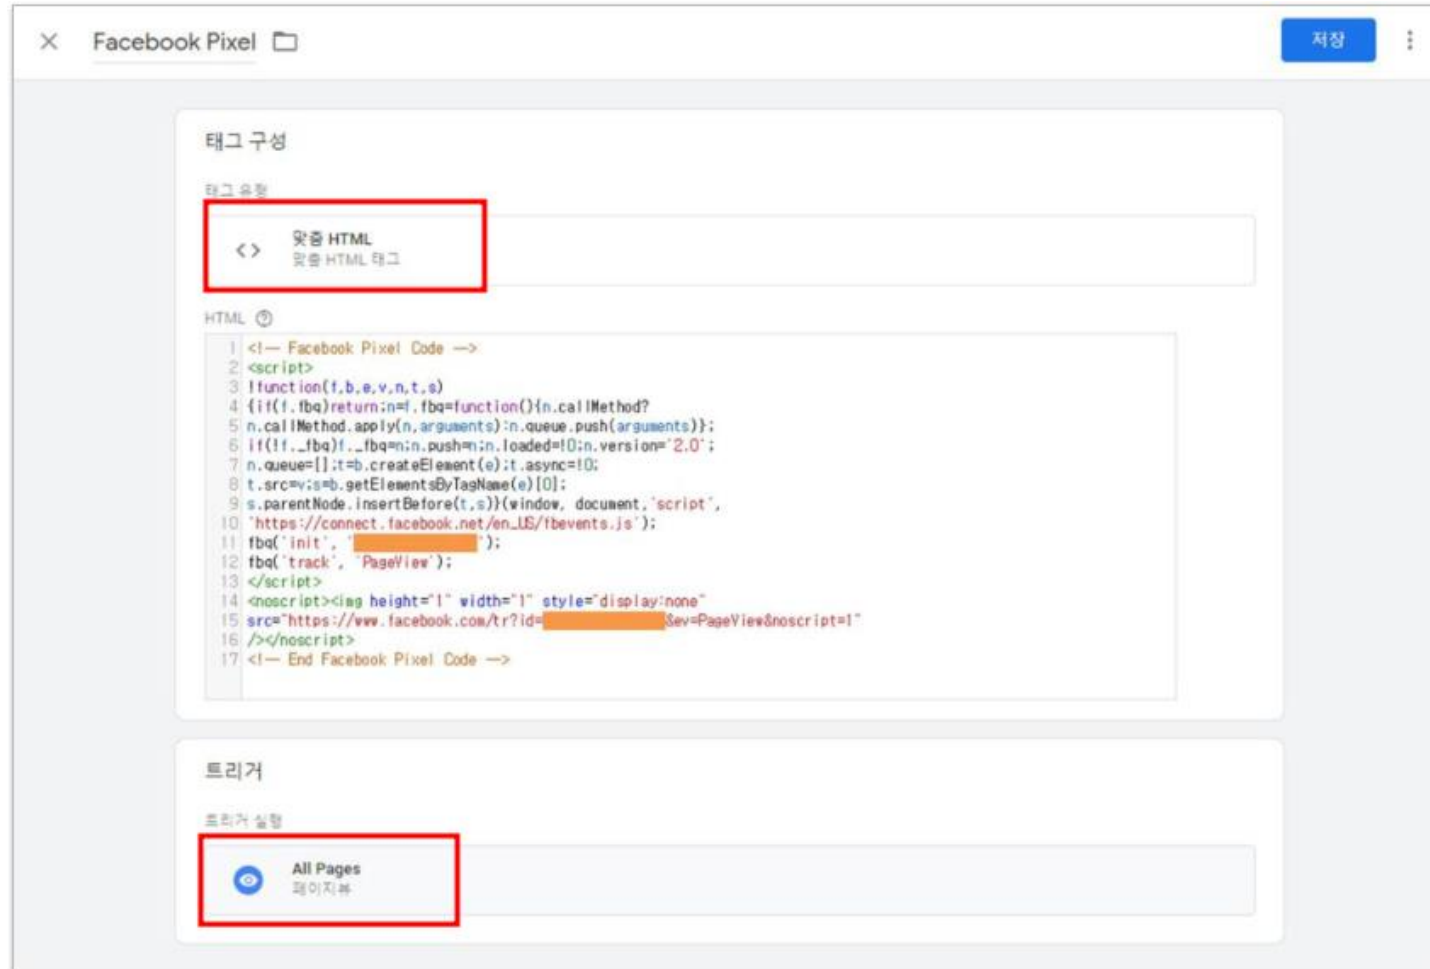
Facebook Pixel

저장

태그 구성

태그 유형

맞춤 HTML
맞춤 HTML 태그

HTML

1 <!— Facebook Pixel Code —>
2 <script>
3 !function(f,b,e,v,n,t,s)
4 {if(f.fbq)return;n=f.fbq=function(){n.callMethod?
5 n.callMethod.apply(n,arguments):n.queue.push(arguments)};
6 if(!f._fbq)f._fbq=n;n.push=n;n.loaded=!0;n.version='2.0';
7 n.queue=[];t=b.createElement(e);t.async=!0;
8 t.src=v;s=b.getElementsByTagName(e)[0];
9 s.parentNode.insertBefore(t,s)}(window, document,'script',
10 'https://connect.facebook.net/en_US/fbevents.js');
11 fbq('init', '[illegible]');
12 fbq('track', 'PageView');
13 </script>
14 <noscript><img height="1" width="1" style="display:none"
15 src="https://www.facebook.com/tr?id=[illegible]&ev=PageView&noscript=1"
16 /></noscript>
17 <!— End Facebook Pixel Code —>

트리거

트리거 실행

All Pages
페이지뷰